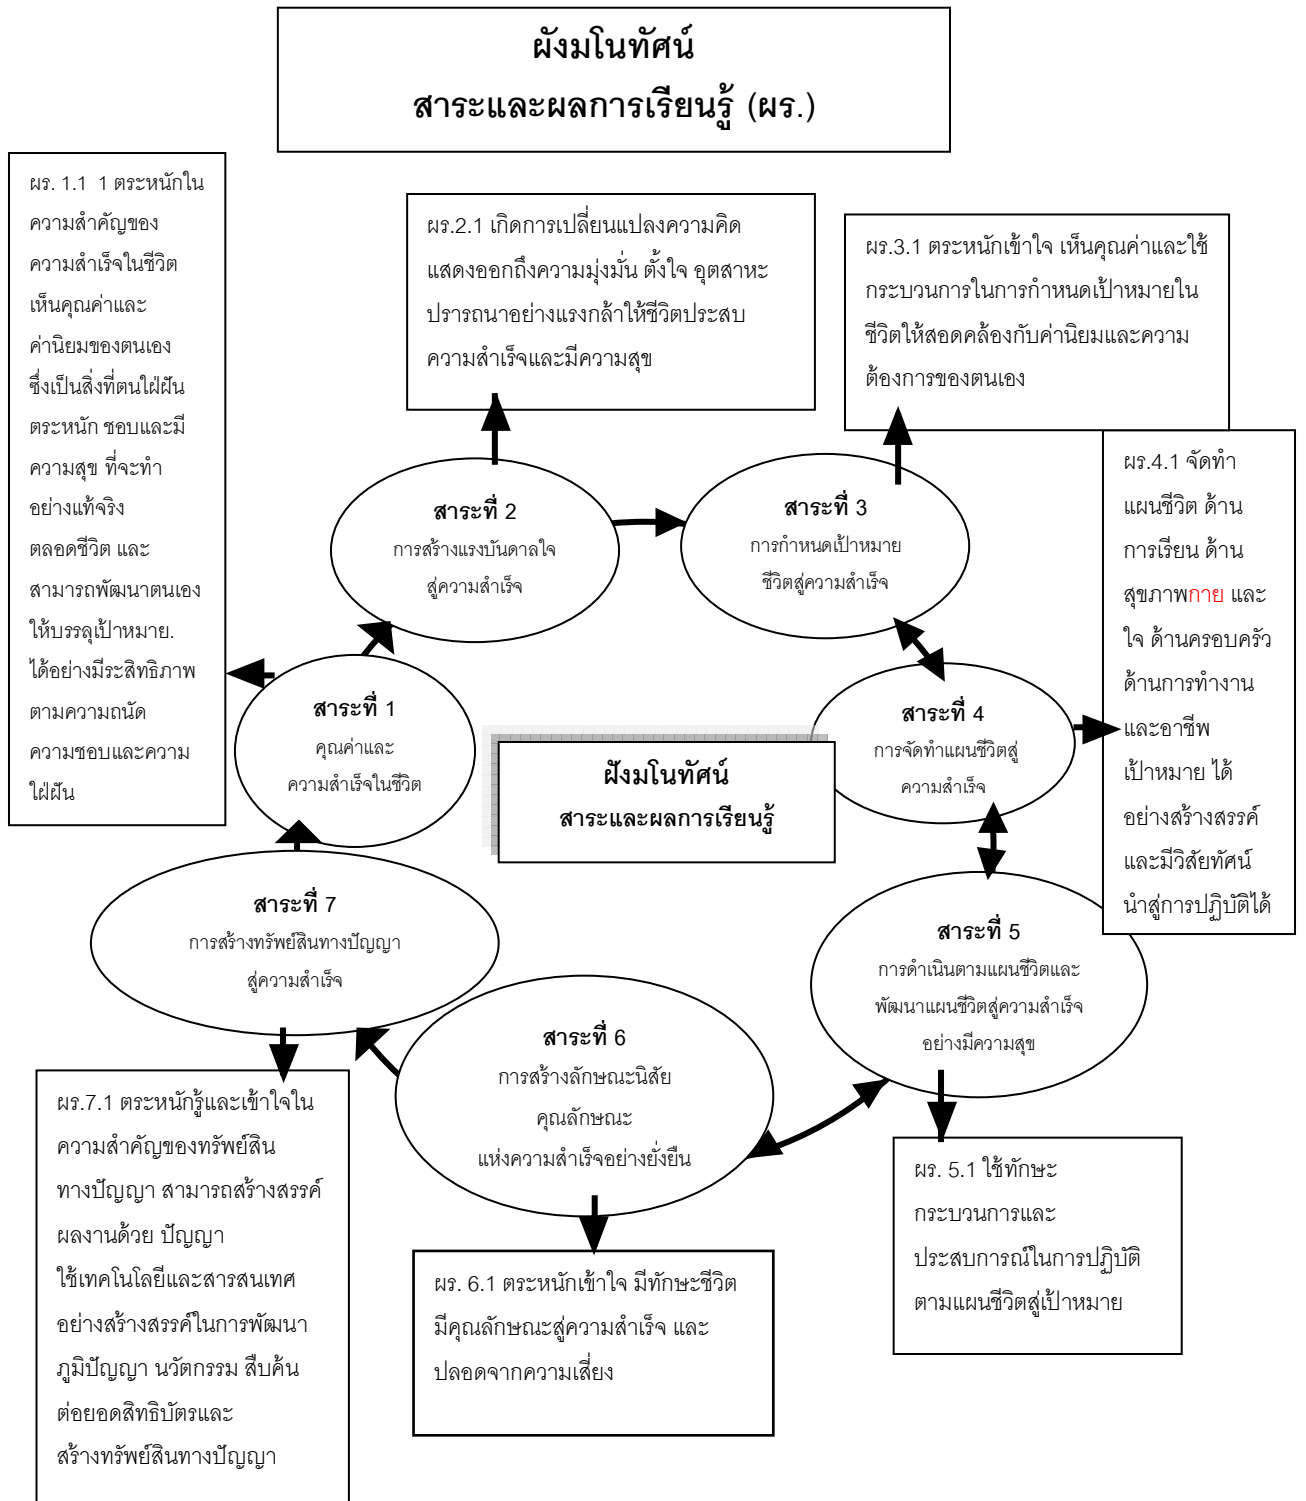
ผังมโนทัศน์
สาระและผลการเรียนรู้ (ผร.)

ผร. 1.1 1 ตระหนักในความสำคัญของความสำเร็จในชีวิต เห็นคุณค่าและค่านิยมของตนเอง ซึ่งเป็นสิ่งที่ตนใฝ่ฝัน ตระหนัก ชอบและมีความสุข ที่จะทำอย่างแท้จริง ตลอดชีวิต และสามารถพัฒนาตนเองให้บรรลุเป้าหมาย. ได้อย่างมีระสิทธิภาพ ตามความถนัด ความชอบและความใฝ่ฝัน

ผร.2.1 เกิดการเปลี่ยนแปลงความคิด แสดงออกถึงความมุ่งมั่น ตั้งใจ อุตสาหะ ปรารถนาอย่างแรงกล้าให้ชีวิตประสบความสำเร็จและมีความสุข

ผร.3.1 ตระหนักเข้าใจ เห็นคุณค่าและใช้กระบวนการในการกำหนดเป้าหมายในชีวิตให้สอดคล้องกับค่านิยมและความต้องการของตนเอง

ผร.4.1 จัดทำแผนชีวิต ด้านการเรียน ด้านสุขภาพกาย และใจ ด้านครอบครัว ด้านการทำงาน และอาชีพ เป้าหมาย ได้อย่างสร้างสรรค์ และมีวิสัยทัศน์ นำสู่การปฏิบัติได้

สาระที่ 2
การสร้างแรงบันดาลใจสู่ความสำเร็จ

สาระที่ 3
การกำหนดเป้าหมายชีวิตสู่ความสำเร็จ

สาระที่ 1
คุณค่าและความสำเร็จในชีวิต

ผังมโนทัศน์
สาระและผลการเรียนรู้

สาระที่ 4
การจัดทำแผนชีวิตสู่ความสำเร็จ

สาระที่ 7
การสร้างทรัพย์สินทางปัญญาสู่ความสำเร็จ

สาระที่ 5
การดำเนินตามแผนชีวิตและพัฒนาแผนชีวิตสู่ความสำเร็จอย่างมีความสุข

สาระที่ 6
การสร้างลักษณะนิสัย คุณลักษณะ แห่งความสำเร็จอย่างยั่งยืน

ผร.7.1 ตระหนักรู้และเข้าใจในความสำคัญของทรัพย์สินทางปัญญา สามารถสร้างสรรค์ผลงานด้วย ปัญญา ใช้เทคโนโลยีและสารสนเทศอย่างสร้างสรรค์ในการพัฒนาภูมิปัญญา นวัตกรรม สืบค้น ต่อยอดสิทธิบัตรและสร้างทรัพย์สินทางปัญญา

ผร. 5.1 ใช้ทักษะ กระบวนการและประสบการณ์ในการปฏิบัติตามแผนชีวิตสู่เป้าหมาย

ผร. 6.1 ตระหนักเข้าใจ มีทักษะชีวิต มีคุณลักษณะสู่ความสำเร็จ และปลอดจากความเสี่ยง